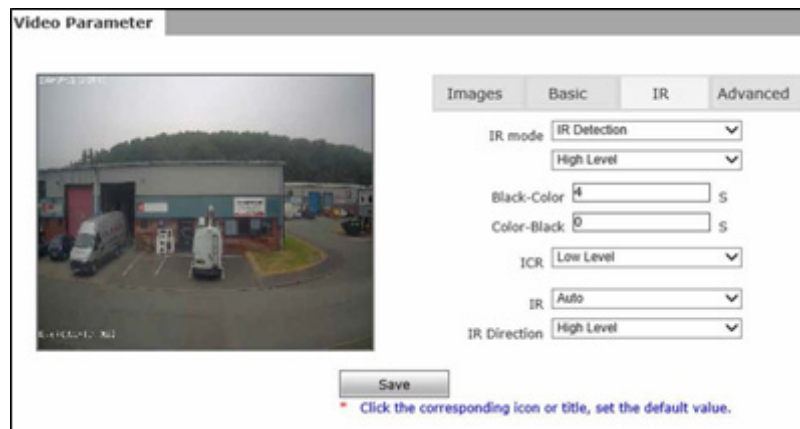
Video Parameter

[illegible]

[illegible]

Images Basic IR Advanced

IR mode IR Detection

High Level

Black-Color 4 S

Color-Black 0 S

ICR Low Level

IR Auto

IR Direction High Level

Save

* Click the corresponding icon or title, set the default value.